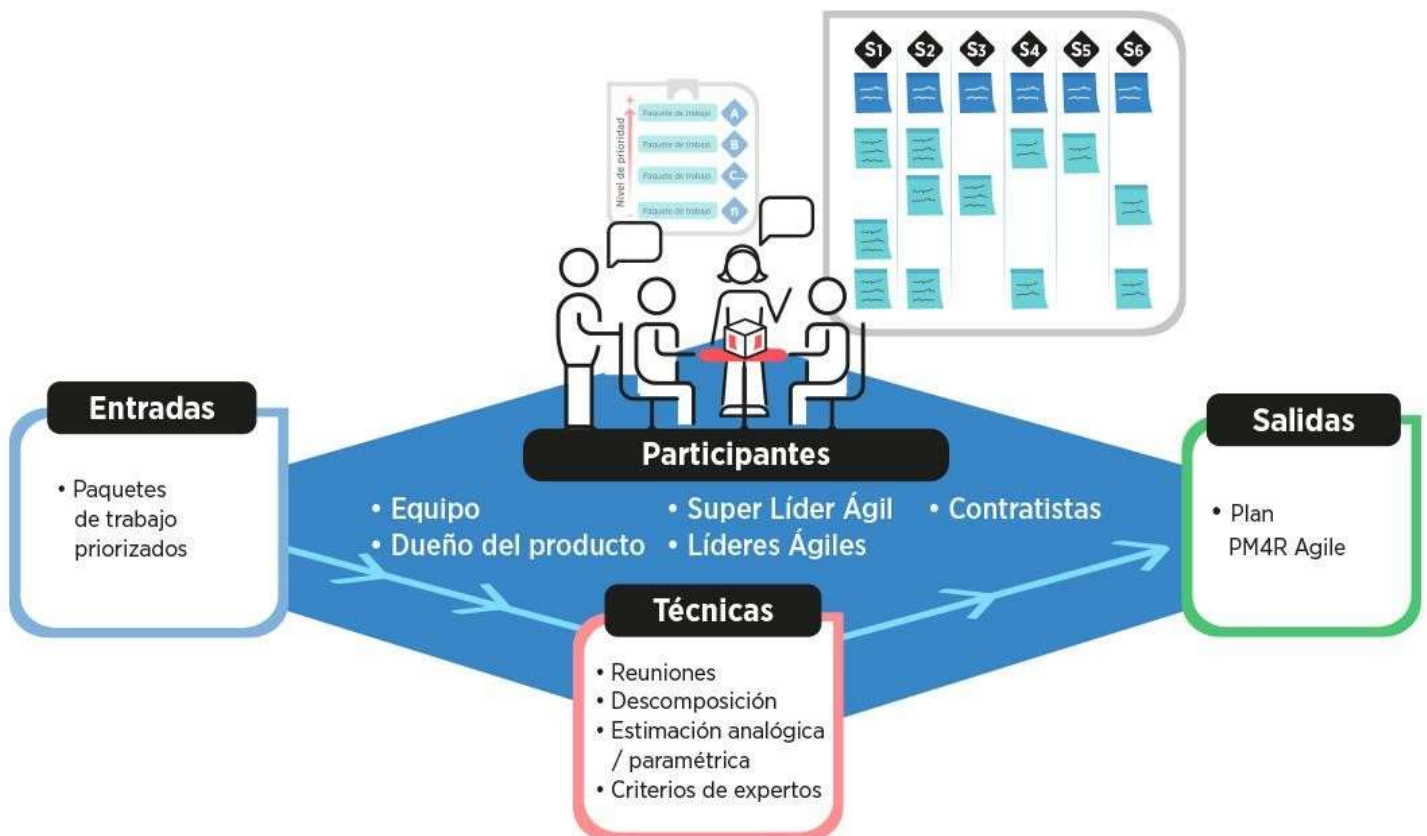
S1 S2 S3 S4 S5 S6

Nivel de prioridad

Paquete de trabajo A
Paquete de trabajo B
Paquete de trabajo C
Paquete de trabajo n

Entradas

• Paquetes de trabajo priorizados

Participantes

• Equipo
• Dueño del producto
• Super Líder Ágil
• Líderes Ágiles
• Contratistas

Salidas

• Plan PM4R Agile

Técnicas

• Reuniones
• Descomposición
• Estimación analógica / paramétrica
• Criterios de expertos